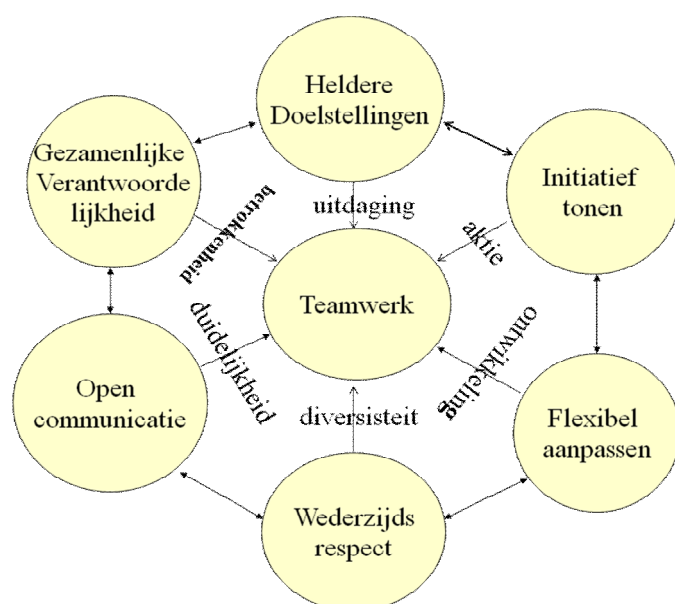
Heldere Doelstellingen

Gezamenlijke Verantwoorde lijkheid

Initiatief tonen

uitdaging

betrokkenheid

aktie

Teamwerk

duidelijkheid

ontwikkeling

Open communicatie

Flexibel aanpassen

diversisteit

Wederzijds respect